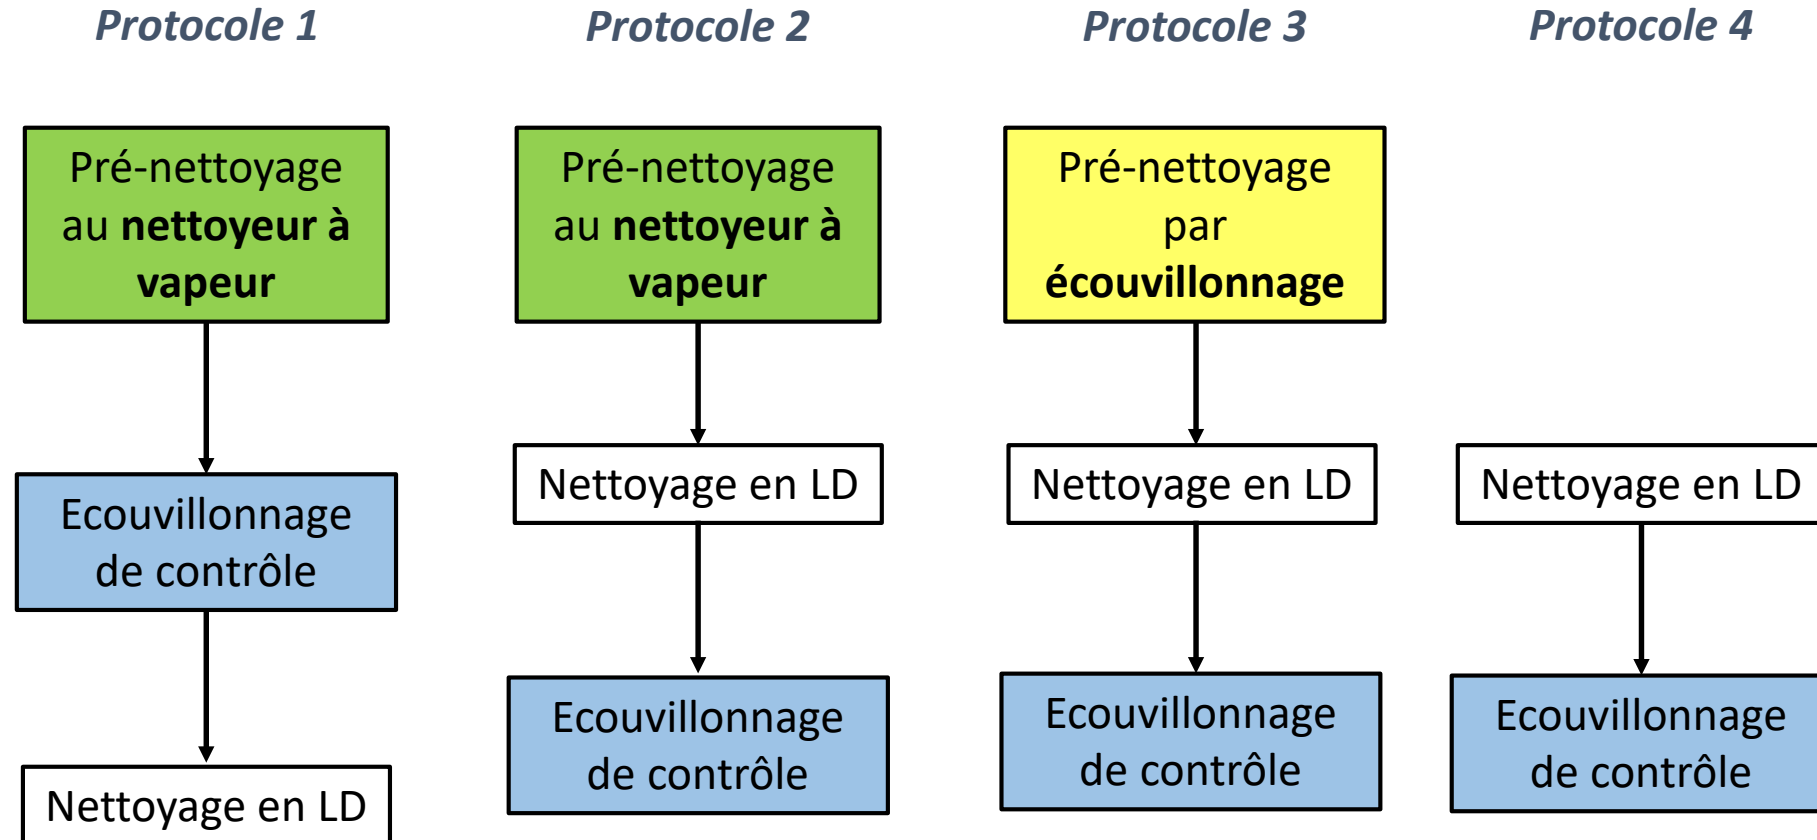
Protocole 1

Pré-nettoyage au **nettoyeur à vapeur**

Ecouvillonnage de contrôle

Nettoyage en LD

Protocole 2

Pré-nettoyage au **nettoyeur à vapeur**

Nettoyage en LD

Ecouvillonnage de contrôle

Protocole 3

Pré-nettoyage par **écouvillonnage**

Nettoyage en LD

Ecouvillonnage de contrôle

Protocole 4

Nettoyage en LD

Ecouvillonnage de contrôle